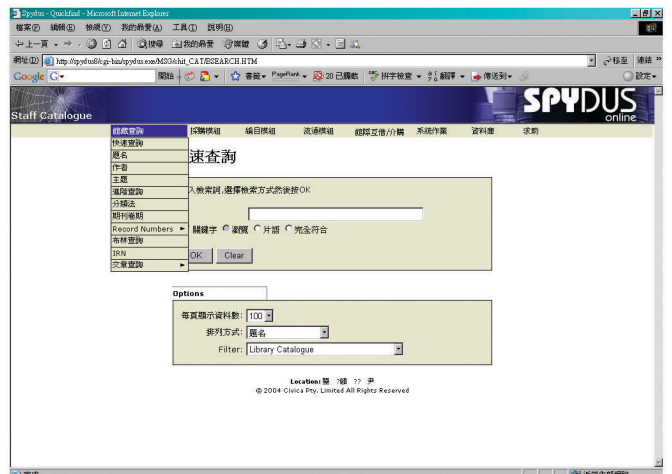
Spydus - Quickfind - Microsoft Internet Explorer

檔案(F) 編輯(E) 檢視(V) 我的最愛(A) 工具(T) 說明(H)

上一頁 我的最愛

網址(D) http://spydus8/cgi-bin/spydus.exe/MSGQ/hit_CAT/ESEARCH.HTM 移至 連結

Google G- 開始 書籤 PageRank 20 已攔截 拼字檢查 翻譯 傳送到 設定

Staff Catalogue

SPYDUS online

館藏查詢 採購模組 編目模組 流通模組 館際互借/分購 系統作業 資料庫 求助

快速查詢
題名
作者
主題
進階查詢
分類法
期刊卷期
Record Numbers ►
布林查詢
IRN
文章查詢 ►

速查詢

入檢索詞,選擇檢索方式然後按OK

關鍵字 ◉ 瀏覽 ○ 片語 ○ 完全符合

OK Clear

Options

每頁顯示資料數: 100

排列方式: 題名

Filter: Library Catalogue

Location: 圖 ?館 ?? 尹
© 2004 Civica Pty. Limited All Rights Reserved

完成